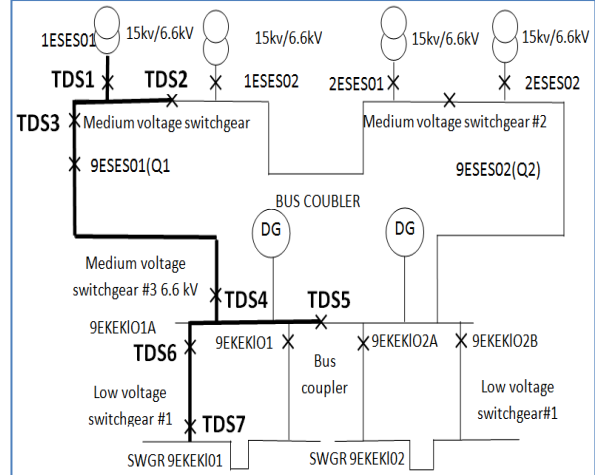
1ESES01
15kv/6.6kV
15kv/6.6kV
15kv/6.6kV
15kv/6.6kV
TDS1
TDS2
1ESES02
2ESES01
2ESES02
TDS3
Medium voltage switchgear
Medium voltage switchgear #2
9ESES01(Q1
9ESES02(Q2)
BUS COUBLER
DG
DG
Medium voltage switchgear #3 6.6 kV
TDS4
TDS5
9EKEKlO1A
9EKEKlO1
9EKEKlO2A
9EKEKlO2B
TDS6
Bus coupler
Low voltage switchgear #1
Low voltage switchgear#1
TDS7
SWGR 9EKEKl01
SWGR 9EKEKl02